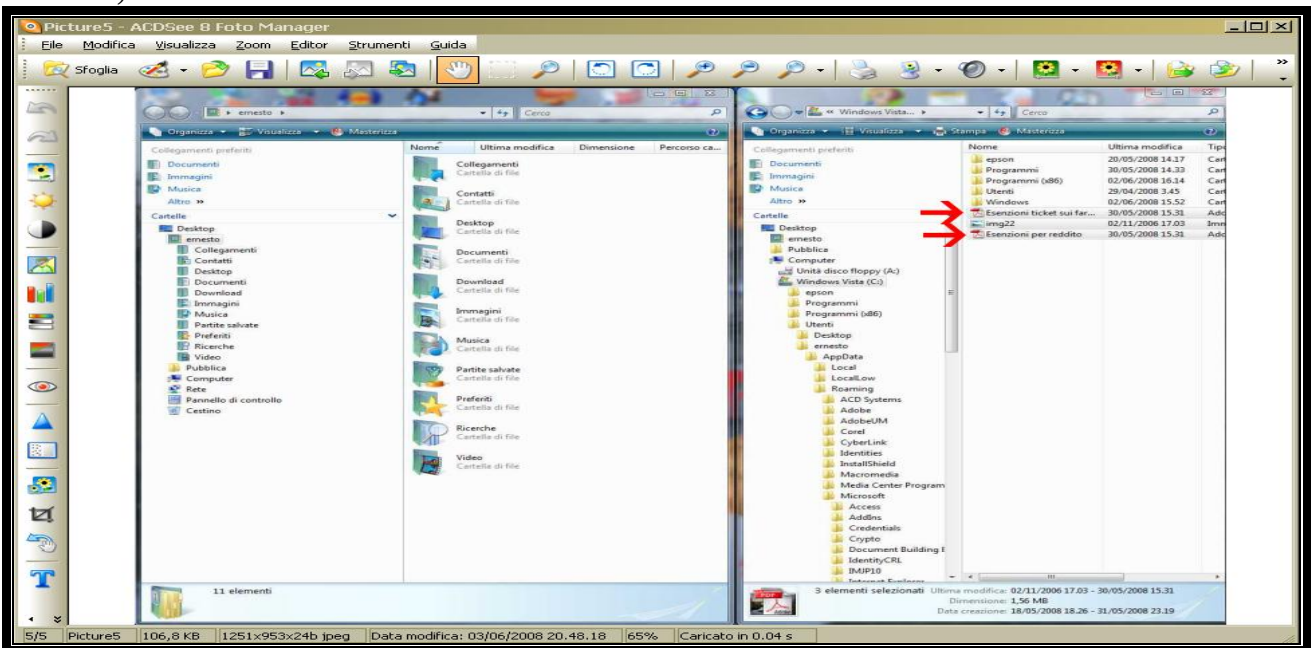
Picture5 - ACDSee 8 Foto Manager

File Modifica Visualizza Zoom Editor Strumenti Guida

Sfoglia

ernesto ▸ Cerca

Organizza ▾ Visualizza ▾ Masterizza

Collegamenti preferiti
Documenti
Immagini
Musica
Altro »

Cartelle
Desktop
ernesto
Collegamenti
Contatti
Desktop
Documenti
Download
Immagini
Musica
Partite salvate
Preferiti
Ricerche
Video
Pubblica
Computer
Rete
Pannello di controllo
Cestino

| Nome | Ultima modifica | Dimensione | Percorso ca... |
|---|---|---|---|

Collegamenti
Cartella di file
Contatti
Cartella di file
Desktop
Cartella di file
Documenti
Cartella di file
Download
Cartella di file
Immagini
Cartella di file
Musica
Cartella di file
Partite salvate
Cartella di file
Preferiti
Cartella di file
Ricerche
Cartella di file
Video
Cartella di file

11 elementi

« Windows Vista... ▸ Cerca

Organizza ▾ Visualizza ▾ Stampa Masterizza

Collegamenti preferiti
Documenti
Immagini
Musica
Altro »

Cartelle
Desktop
ernesto
Pubblica
Computer
Unità disco floppy (A:)
Windows Vista (C:)
epson
Programmi
Programmi (x86)
Utenti
Desktop
ernesto
AppData
Local
LocalLow
Roaming
ACD Systems
Adobe
AdobeUM
Corel
CyberLink
Identities
InstallShield
Macromedia
Media Center Program
Microsoft
Access
AddIns
Credentials
Crypto
Document Building I
IdentityCRL
IMJP10

| Nome | Ultima modifica | Tipo |
|---|---|---|
| epson | 20/05/2008 14.17 | Car |
| Programmi | 30/05/2008 14.33 | Car |
| Programmi (x86) | 02/06/2008 16.14 | Car |
| Utenti | 29/04/2008 3.45 | Car |
| Windows | 02/06/2008 15.52 | Car |
| Esenzioni ticket sui far... | 30/05/2008 15.31 | Ado |
| img22 | 02/11/2006 17.03 | Imm |
| Esenzioni per reddito | 30/05/2008 15.31 | Ado |

3 elementi selezionati Ultima modifica: 02/11/2006 17.03 - 30/05/2008 15.31
Dimensione: 1,56 MB
Data creazione: 18/05/2008 18.26 - 31/05/2008 23.19

5/5 Picture5 106,8 KB 1251x953x24b jpeg Data modifica: 03/06/2008 20.48.18 65% Caricato in 0.04 s